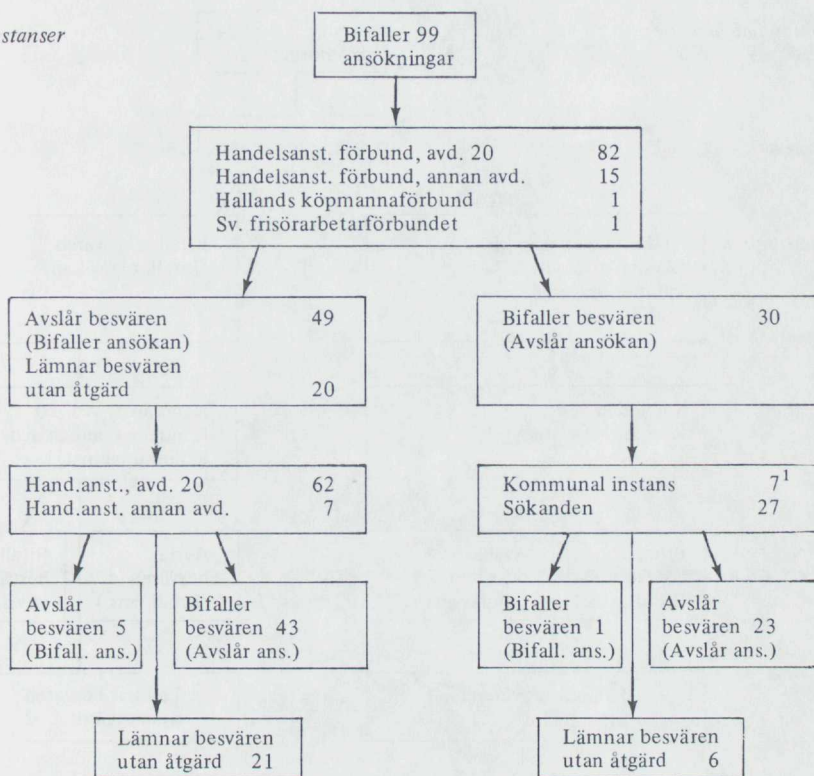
stanser

Bifaller 99 ansökningar

Handelsanst. förbund, avd. 20 82
Handelsanst. förbund, annan avd. 15
Hallands köpmannaförbund 1
Sv. frisörarbetarförbundet 1

Avslår besvären 49
(Bifaller ansökan)
Lämnar besvären utan åtgärd 20

Bifaller besvären 30
(Avslår ansökan)

Hand.anst., avd. 20 62
Hand.anst. annan avd. 7

Kommunal instans $7^1$
Sökanden 27

Avslår besvären 5
(Bifall. ans.)

Bifaller besvären 43
(Avslår ans.)

Bifaller besvären 1
(Bifall. ans.)

Avslår besvären 23
(Avslår ans.)

Lämnar besvären utan åtgärd 21

Lämnar besvären utan åtgärd 6